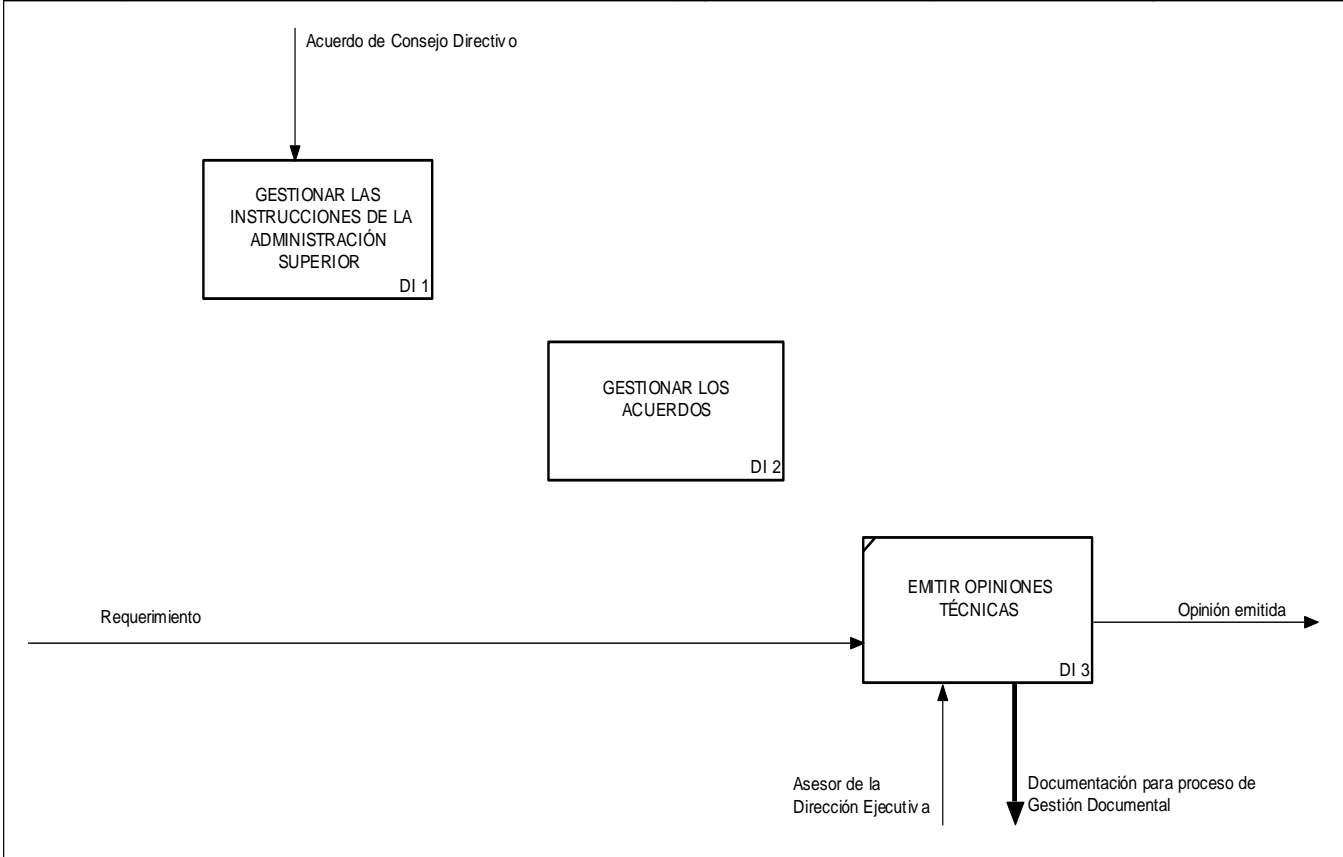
Acuerdo de Consejo Directiv o

GESTIONAR LAS INSTRUCCIONES DE LA ADMINISTRACIÓN SUPERIOR

DI 1

GESTIONAR LOS ACUERDOS

DI 2

Requerimiento

EMITIR OPINIONES TÉCNICAS

DI 3

Opinión emitida

Asesor de la Dirección Ejecutiv a

Documentación para proceso de Gestión Documental